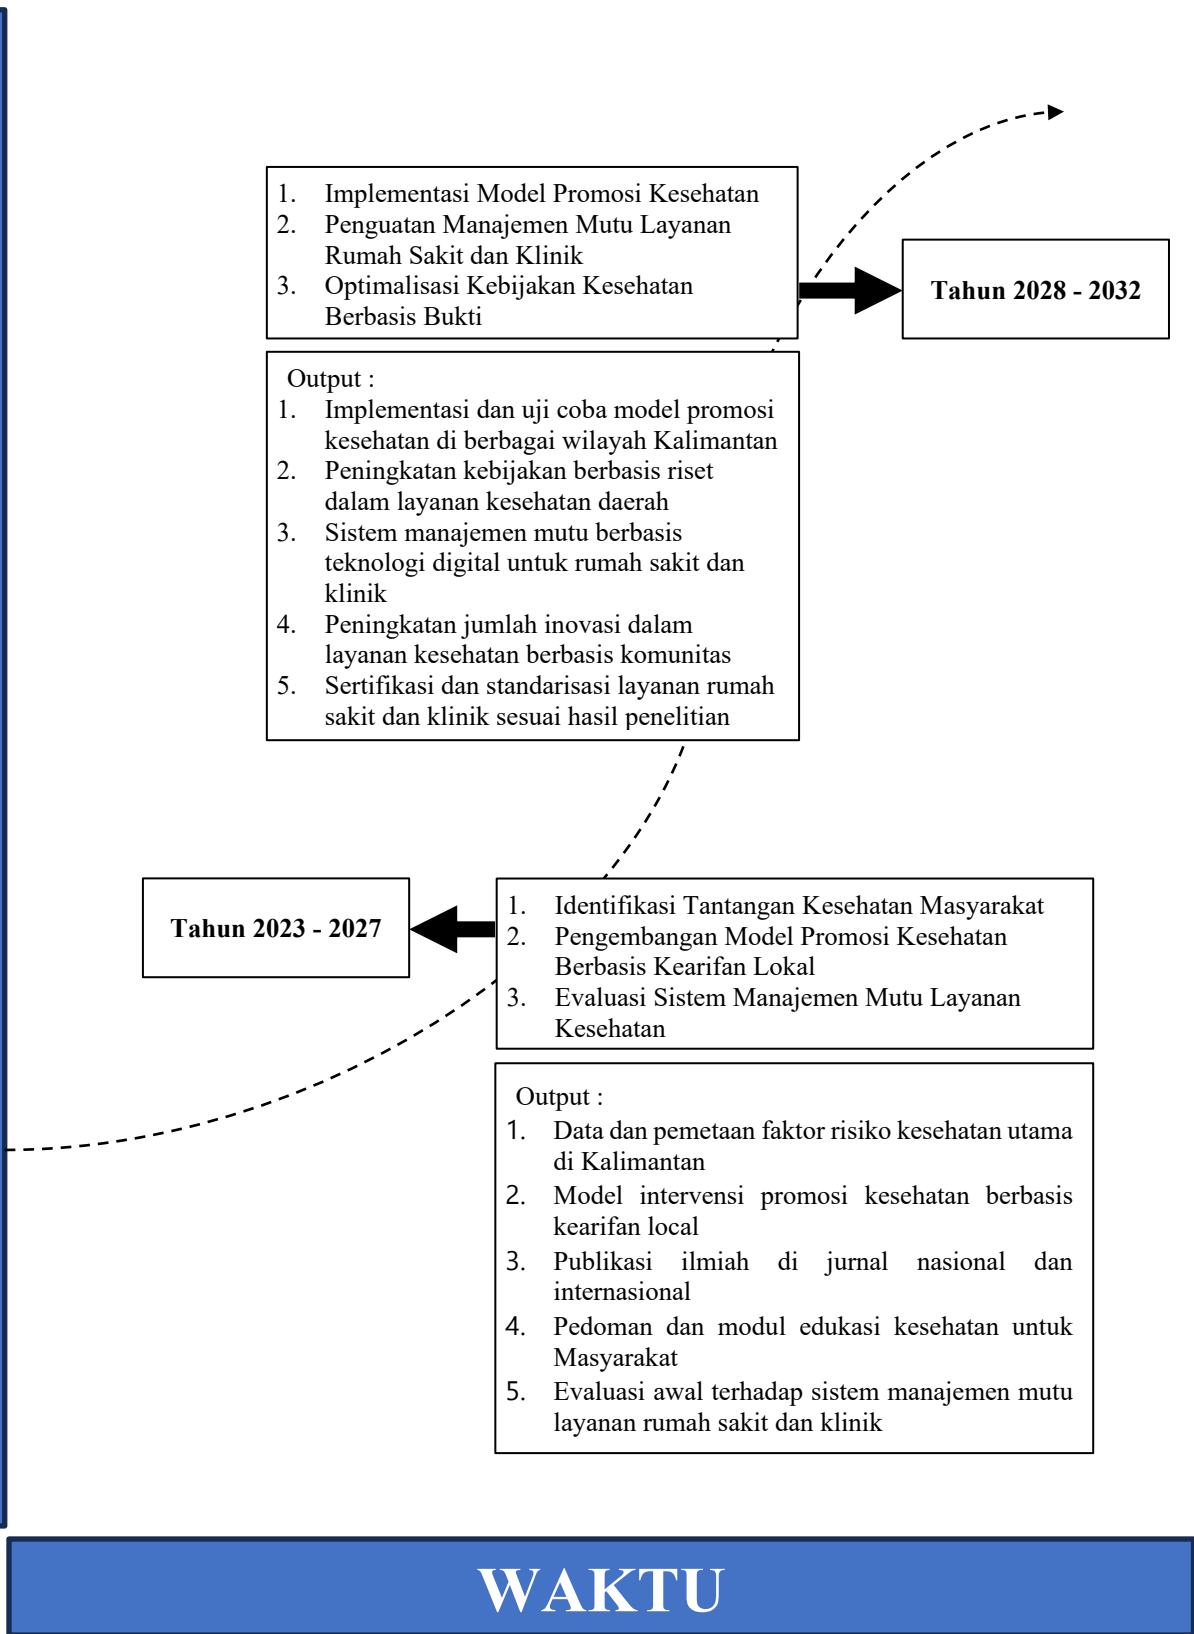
1. Implementasi Model Promosi Kesehatan
2. Penguatan Manajemen Mutu Layanan Rumah Sakit dan Klinik
3. Optimalisasi Kebijakan Kesehatan Berbasis Bukti

Tahun 2028 - 2032

Output :
1. Implementasi dan uji coba model promosi kesehatan di berbagai wilayah Kalimantan
2. Peningkatan kebijakan berbasis riset dalam layanan kesehatan daerah
3. Sistem manajemen mutu berbasis teknologi digital untuk rumah sakit dan klinik
4. Peningkatan jumlah inovasi dalam layanan kesehatan berbasis komunitas
5. Sertifikasi dan standarisasi layanan rumah sakit dan klinik sesuai hasil penelitian

Tahun 2023 - 2027

1. Identifikasi Tantangan Kesehatan Masyarakat
2. Pengembangan Model Promosi Kesehatan Berbasis Kearifan Lokal
3. Evaluasi Sistem Manajemen Mutu Layanan Kesehatan

Output :
1. Data dan pemetaan faktor risiko kesehatan utama di Kalimantan
2. Model intervensi promosi kesehatan berbasis kearifan local
3. Publikasi ilmiah di jurnal nasional dan internasional
4. Pedoman dan modul edukasi kesehatan untuk Masyarakat
5. Evaluasi awal terhadap sistem manajemen mutu layanan rumah sakit dan klinik

WAKTU